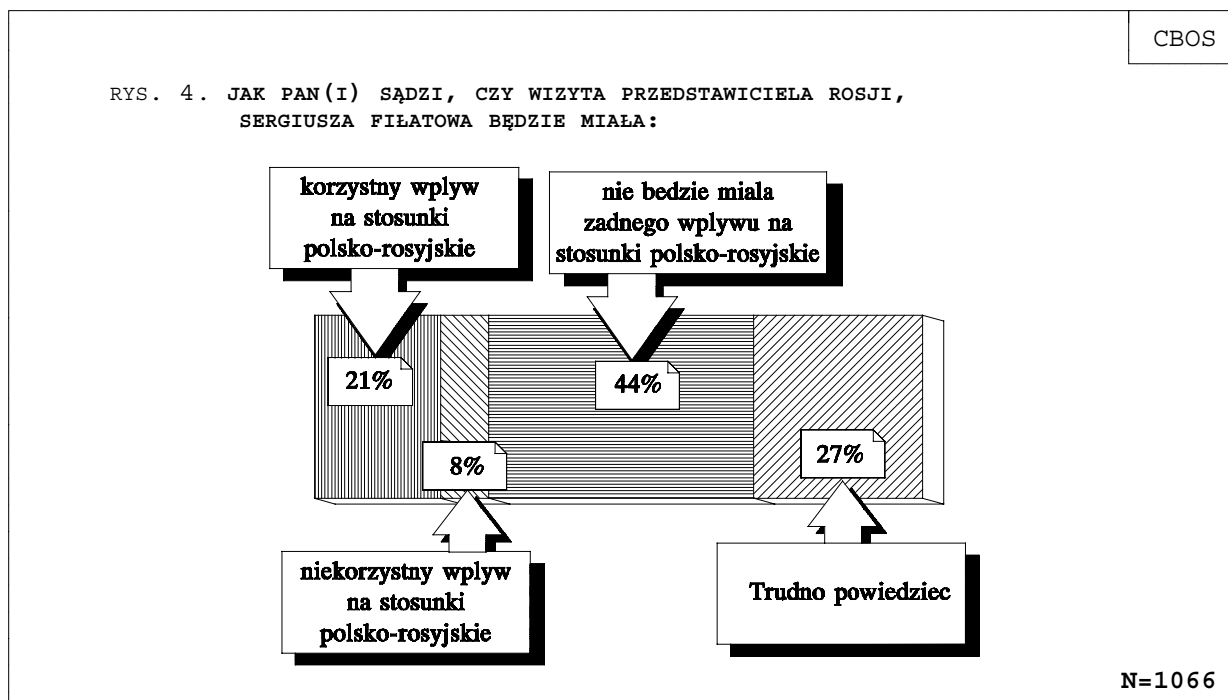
CBOS

RYS. 4. JAK PAN(I) SĄDZI, CZY WIZYTA PRZEDSTAWICIELA ROSJI, SERGIUSZA FIŁATOWA BĘDZIE MIAŁA:

korzystny wplyw na stosunki polsko-rosyjskie

nie bedzie miala zadnego wplywu na stosunki polsko-rosyjskie

21%

44%

8%

27%

niekorzystny wplyw na stosunki polsko-rosyjskie

Trudno powiedziec

N=1066